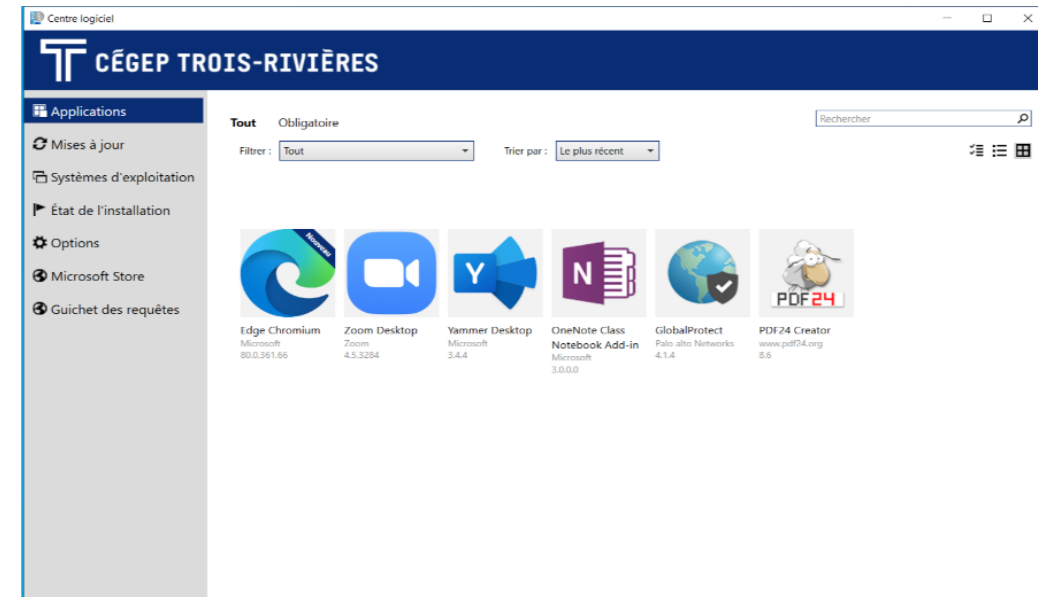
Centre logiciel

CÉGEP TROIS-RIVIÈRES

Applications
Mises à jour
Systèmes d'exploitation
État de l'installation
Options
Microsoft Store
Guichet des requêtes

Tout Obligatoire

Rechercher

Filtrer : Tout

Trier par : Le plus récent

Nouveau

Edge Chromium
Microsoft
80.0.361.66

Zoom Desktop
Zoom
4.5.3284

Yammer Desktop
Microsoft
3.4.4

OneNote Class Notebook Add-in
Microsoft
3.0.0.0

GlobalProtect
Palo alto Networks
4.1.4

PDF24 Creator
www.pdf24.org
8.6